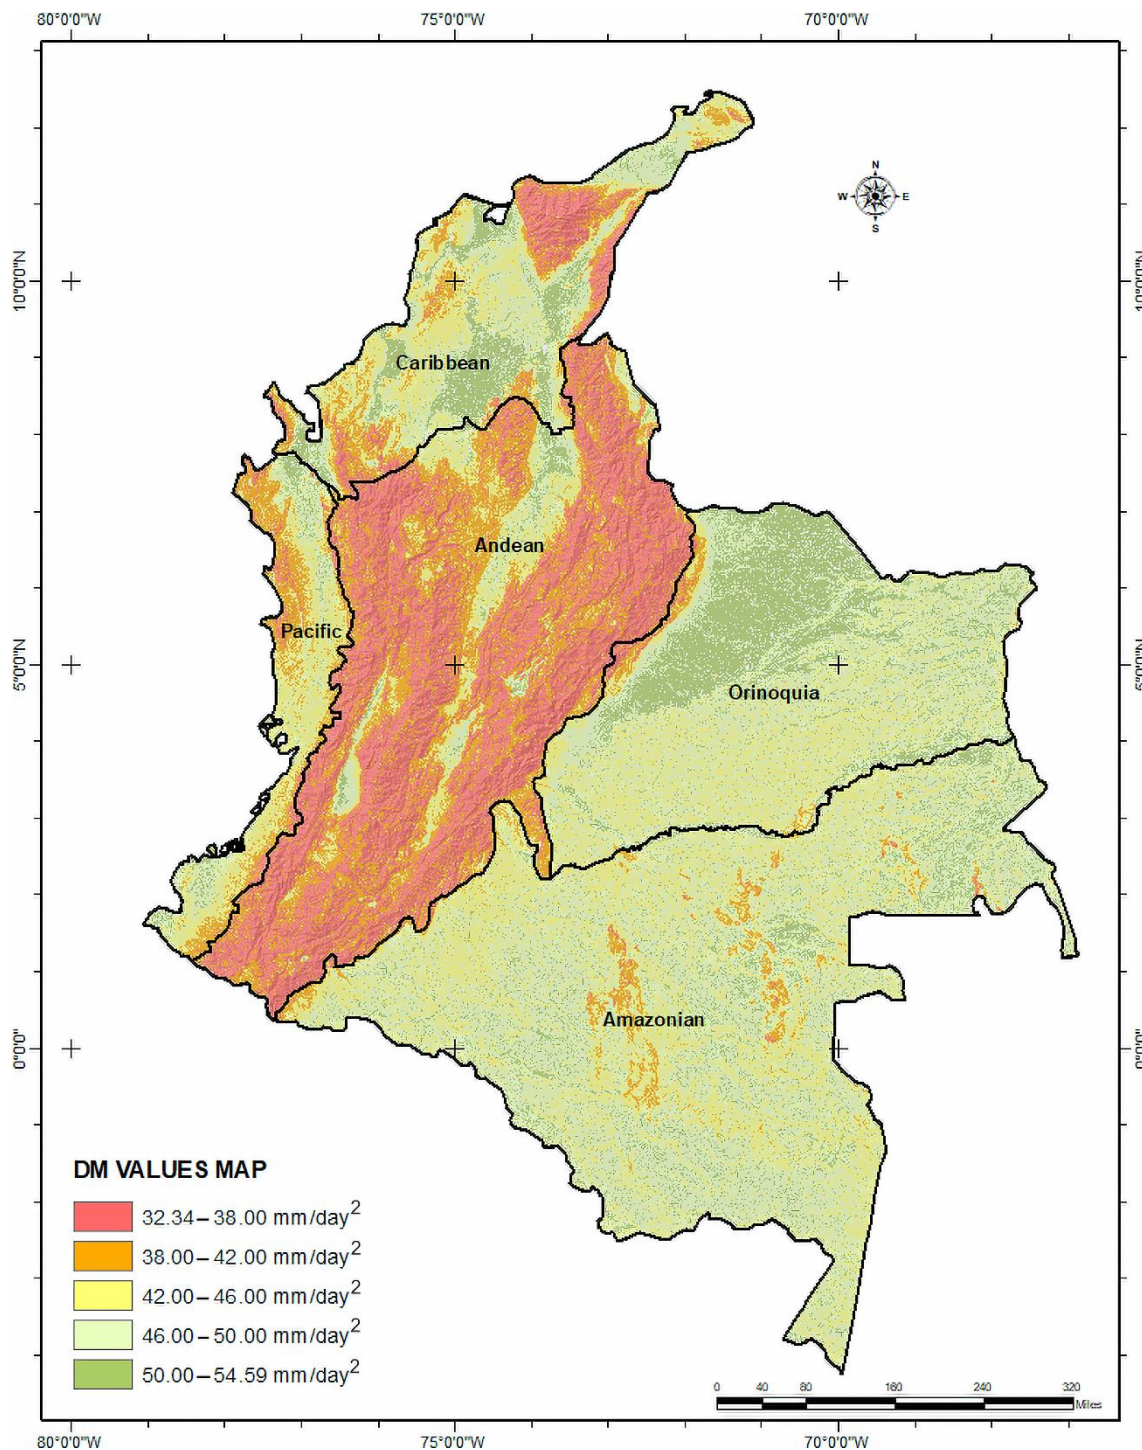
80°0'0"W 75°0'0"W 70°0'0"W

10°0'0"N
5°0'0"N
0°0'0"

10°0'0"N
5°0'0"N
0°0'0"

N
W E
S

Caribbean

Andean

Pacific

Orinoquia

Amazonian

DM VALUES MAP

32.34 – 38.00 mm/day$^2$
38.00 – 42.00 mm/day$^2$
42.00 – 46.00 mm/day$^2$
46.00 – 50.00 mm/day$^2$
50.00 – 54.59 mm/day$^2$

0 40 80 160 240 320
Miles

80°0'0"W 75°0'0"W 70°0'0"W